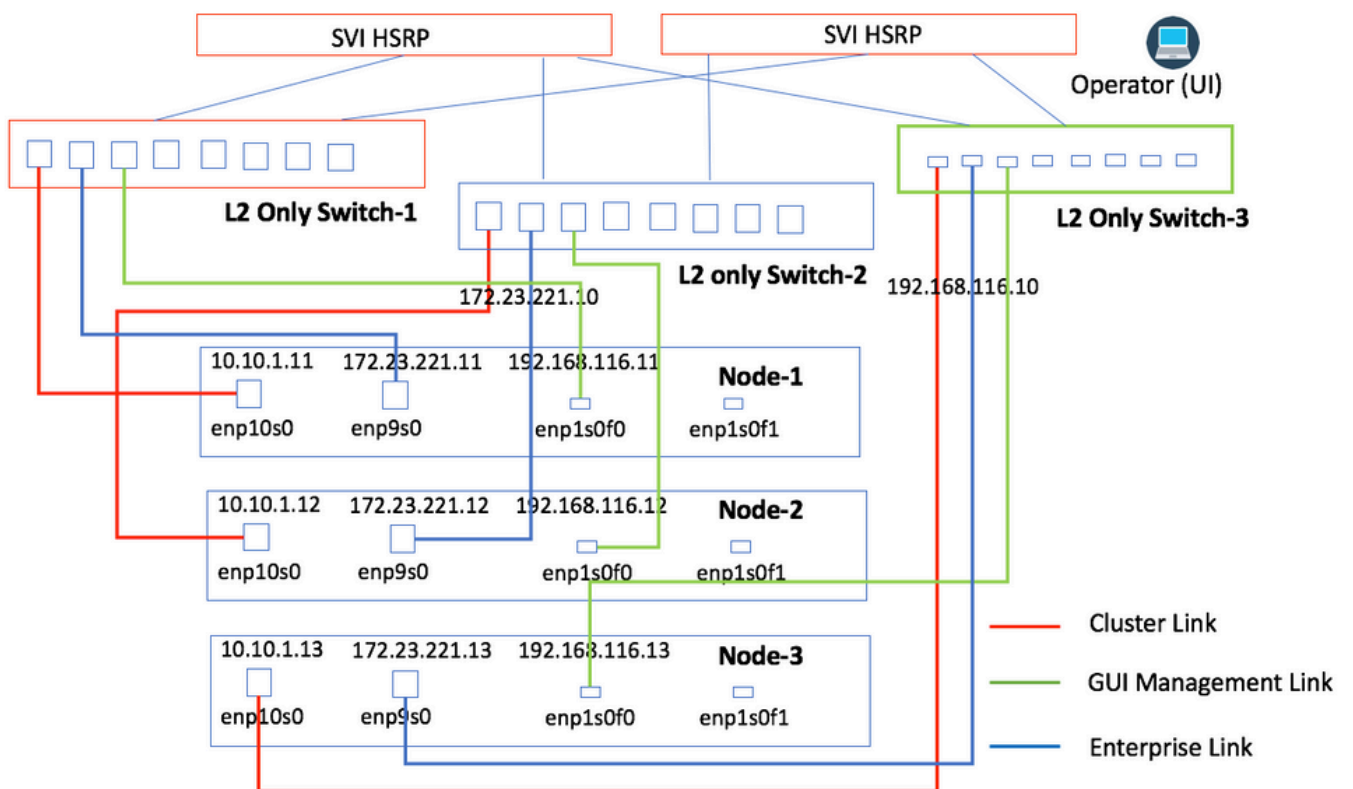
SVI HSRP

SVI HSRP

Operator (UI)

L2 Only Switch-1

L2 only Switch-2

L2 Only Switch-3

172.23.221.10

192.168.116.10

10.10.1.11
172.23.221.11
192.168.116.11
Node-1
enp10s0
enp9s0
enp1s0f0
enp1s0f1

10.10.1.12
172.23.221.12
192.168.116.12
Node-2
enp10s0
enp9s0
enp1s0f0
enp1s0f1

10.10.1.13
172.23.221.13
192.168.116.13
Node-3
enp10s0
enp9s0
enp1s0f0
enp1s0f1

Cluster Link

GUI Management Link

Enterprise Link